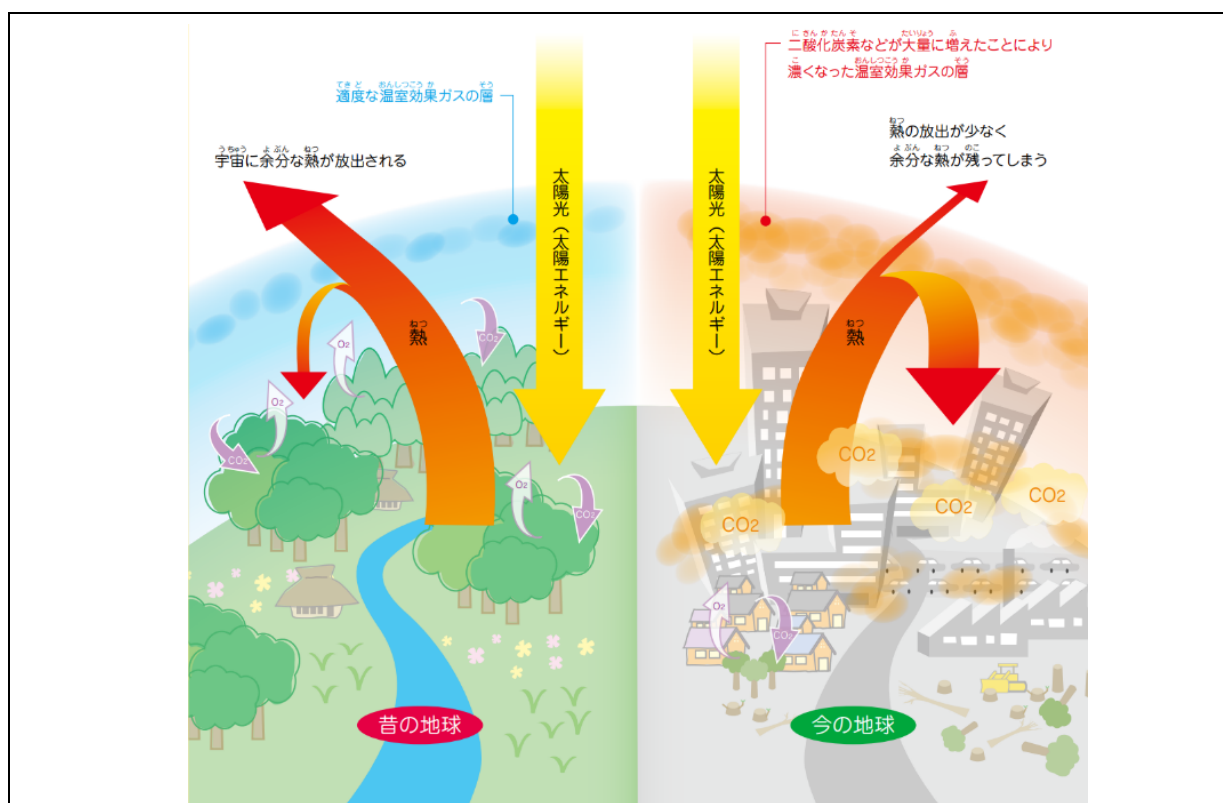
適度な温室効果ガスの層

宇宙に余分な熱が放出される

太陽光（太陽エネルギー）

熱

$O_2$

$CO_2$

$O_2$

$CO_2$

$O_2$

$CO_2$

昔の地球

二酸化炭素などが大量に増えたことにより濃くなった温室効果ガスの層

熱の放出が少なく余分な熱が残ってしまう

太陽光（太陽エネルギー）

熱

CO2

CO2

CO2

CO2

$O_2$

$CO_2$

今の地球